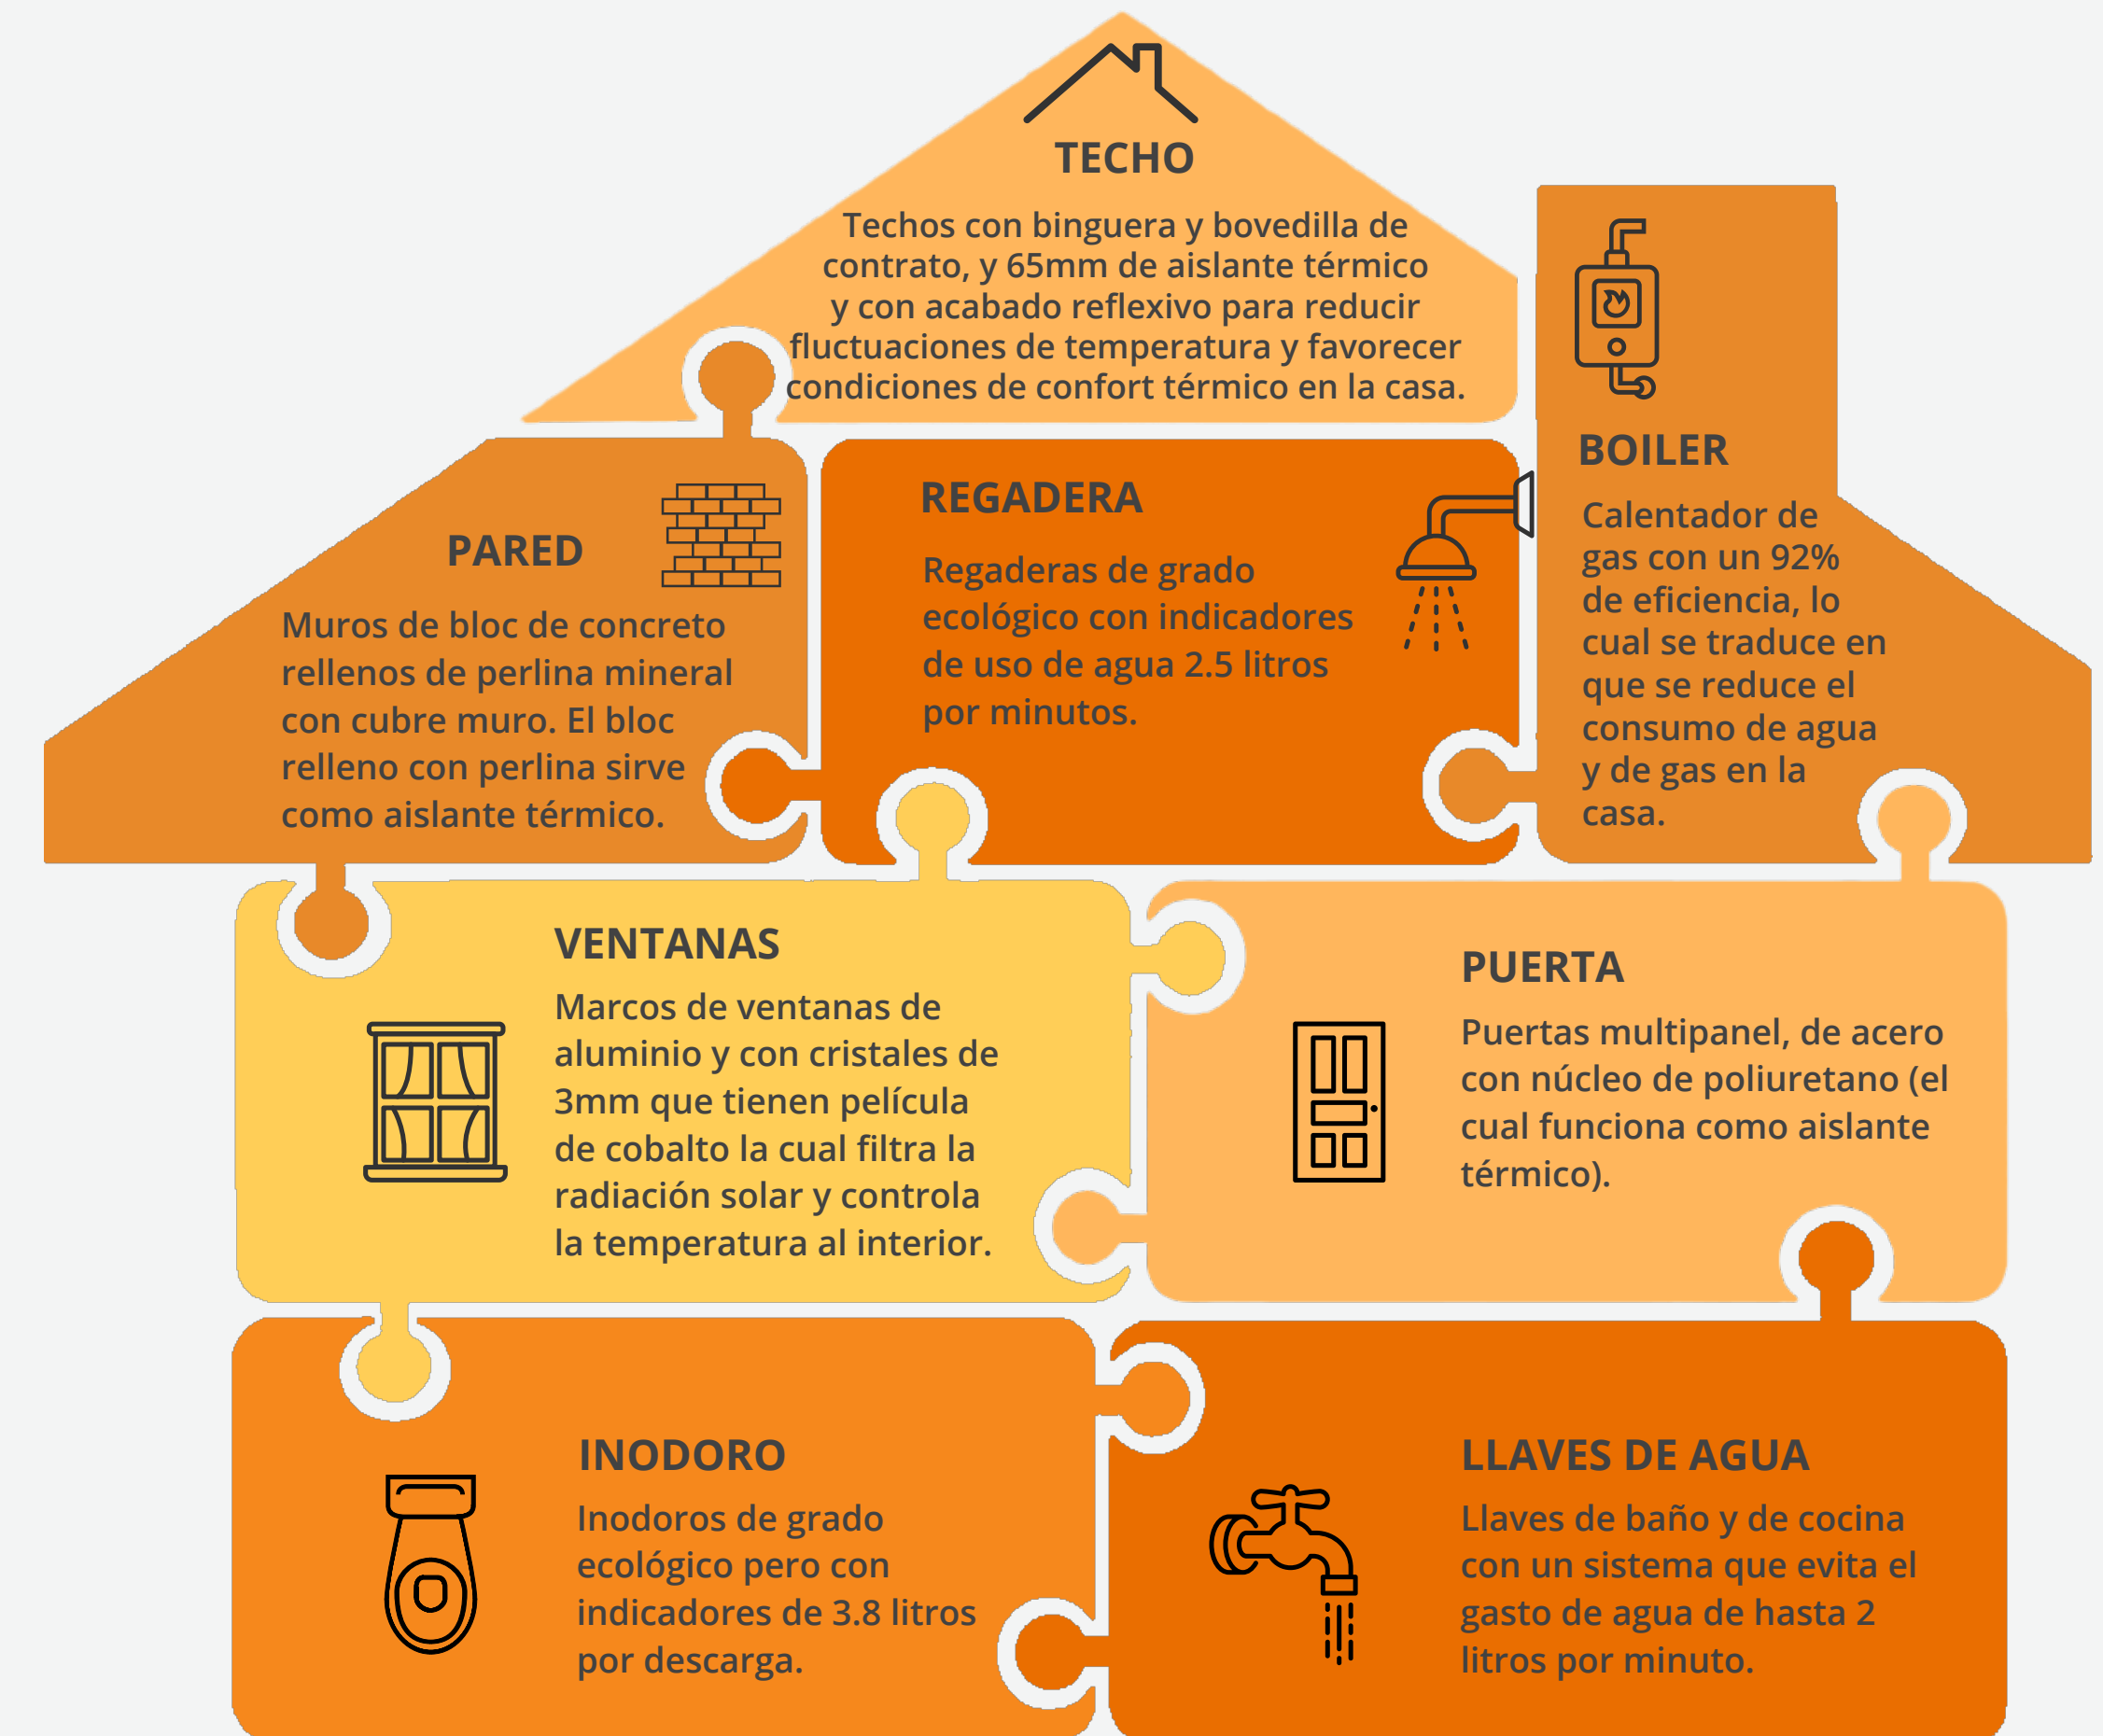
TECHO

Techos con binguera y bovedilla de contrato, y 65mm de aislante térmico y con acabado reflexivo para reducir fluctuaciones de temperatura y favorecer condiciones de confort térmico en la casa.

BOILER

Calentador de gas con un 92% de eficiencia, lo cual se traduce en que se reduce el consumo de agua y de gas en la casa.

PARED

Muros de bloc de concreto rellenos de perlina mineral con cubre muro. El bloc relleno con perlina sirve como aislante térmico.

REGADERA

Regaderas de grado ecológico con indicadores de uso de agua 2.5 litros por minutos.

VENTANAS

Marcos de ventanas de aluminio y con cristales de 3mm que tienen película de cobalto la cual filtra la radiación solar y controla la temperatura al interior.

PUERTA

Puertas multipanel, de acero con núcleo de poliuretano (el cual funciona como aislante térmico).

INODORO

Inodoros de grado ecológico pero con indicadores de 3.8 litros por descarga.

LLAVES DE AGUA

Llaves de baño y de cocina con un sistema que evita el gasto de agua de hasta 2 litros por minuto.